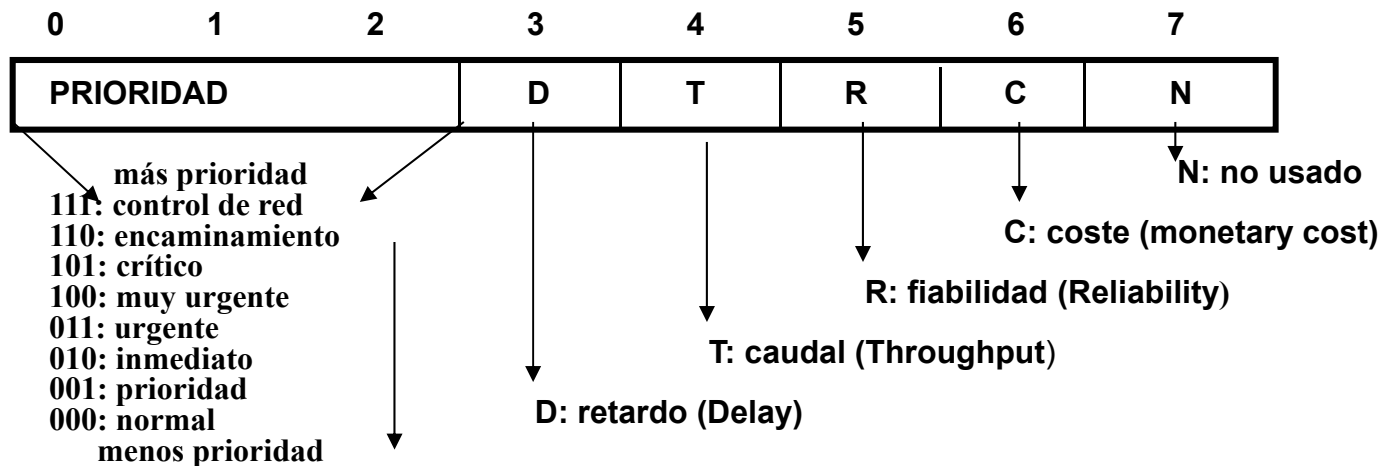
0 1 2 3 4 5 6 7

| PRIORIDAD | D | T | R | C | N |
|---|---|---|---|---|---|

más prioridad
111: control de red
110: encaminamiento
101: crítico
100: muy urgente
011: urgente
010: inmediato
001: prioridad
000: normal
menos prioridad

D: retardo (Delay)

T: caudal (Throughput)

R: fiabilidad (Reliability)

C: coste (monetary cost)

N: no usado